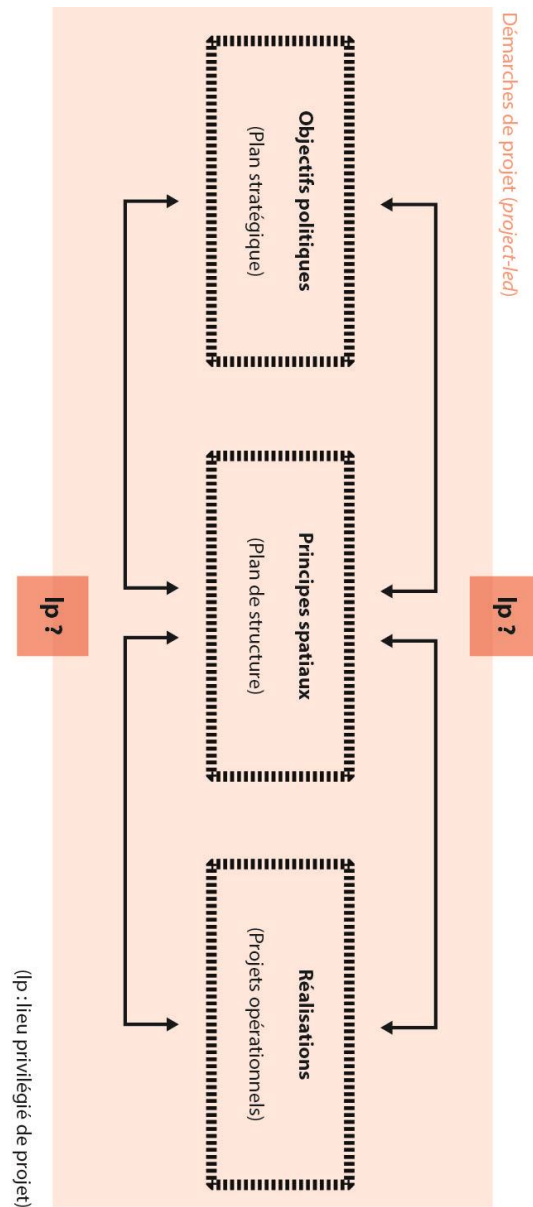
Démarches de projet (*project-led*)

**Objectifs politiques**
(Plan stratégique)

**Principes spatiaux**
(Plan de structure)

**Réalisations**
(Projets opérationnels)

**lp ?**

**lp ?**

(lp : lieu privilégié de projet)